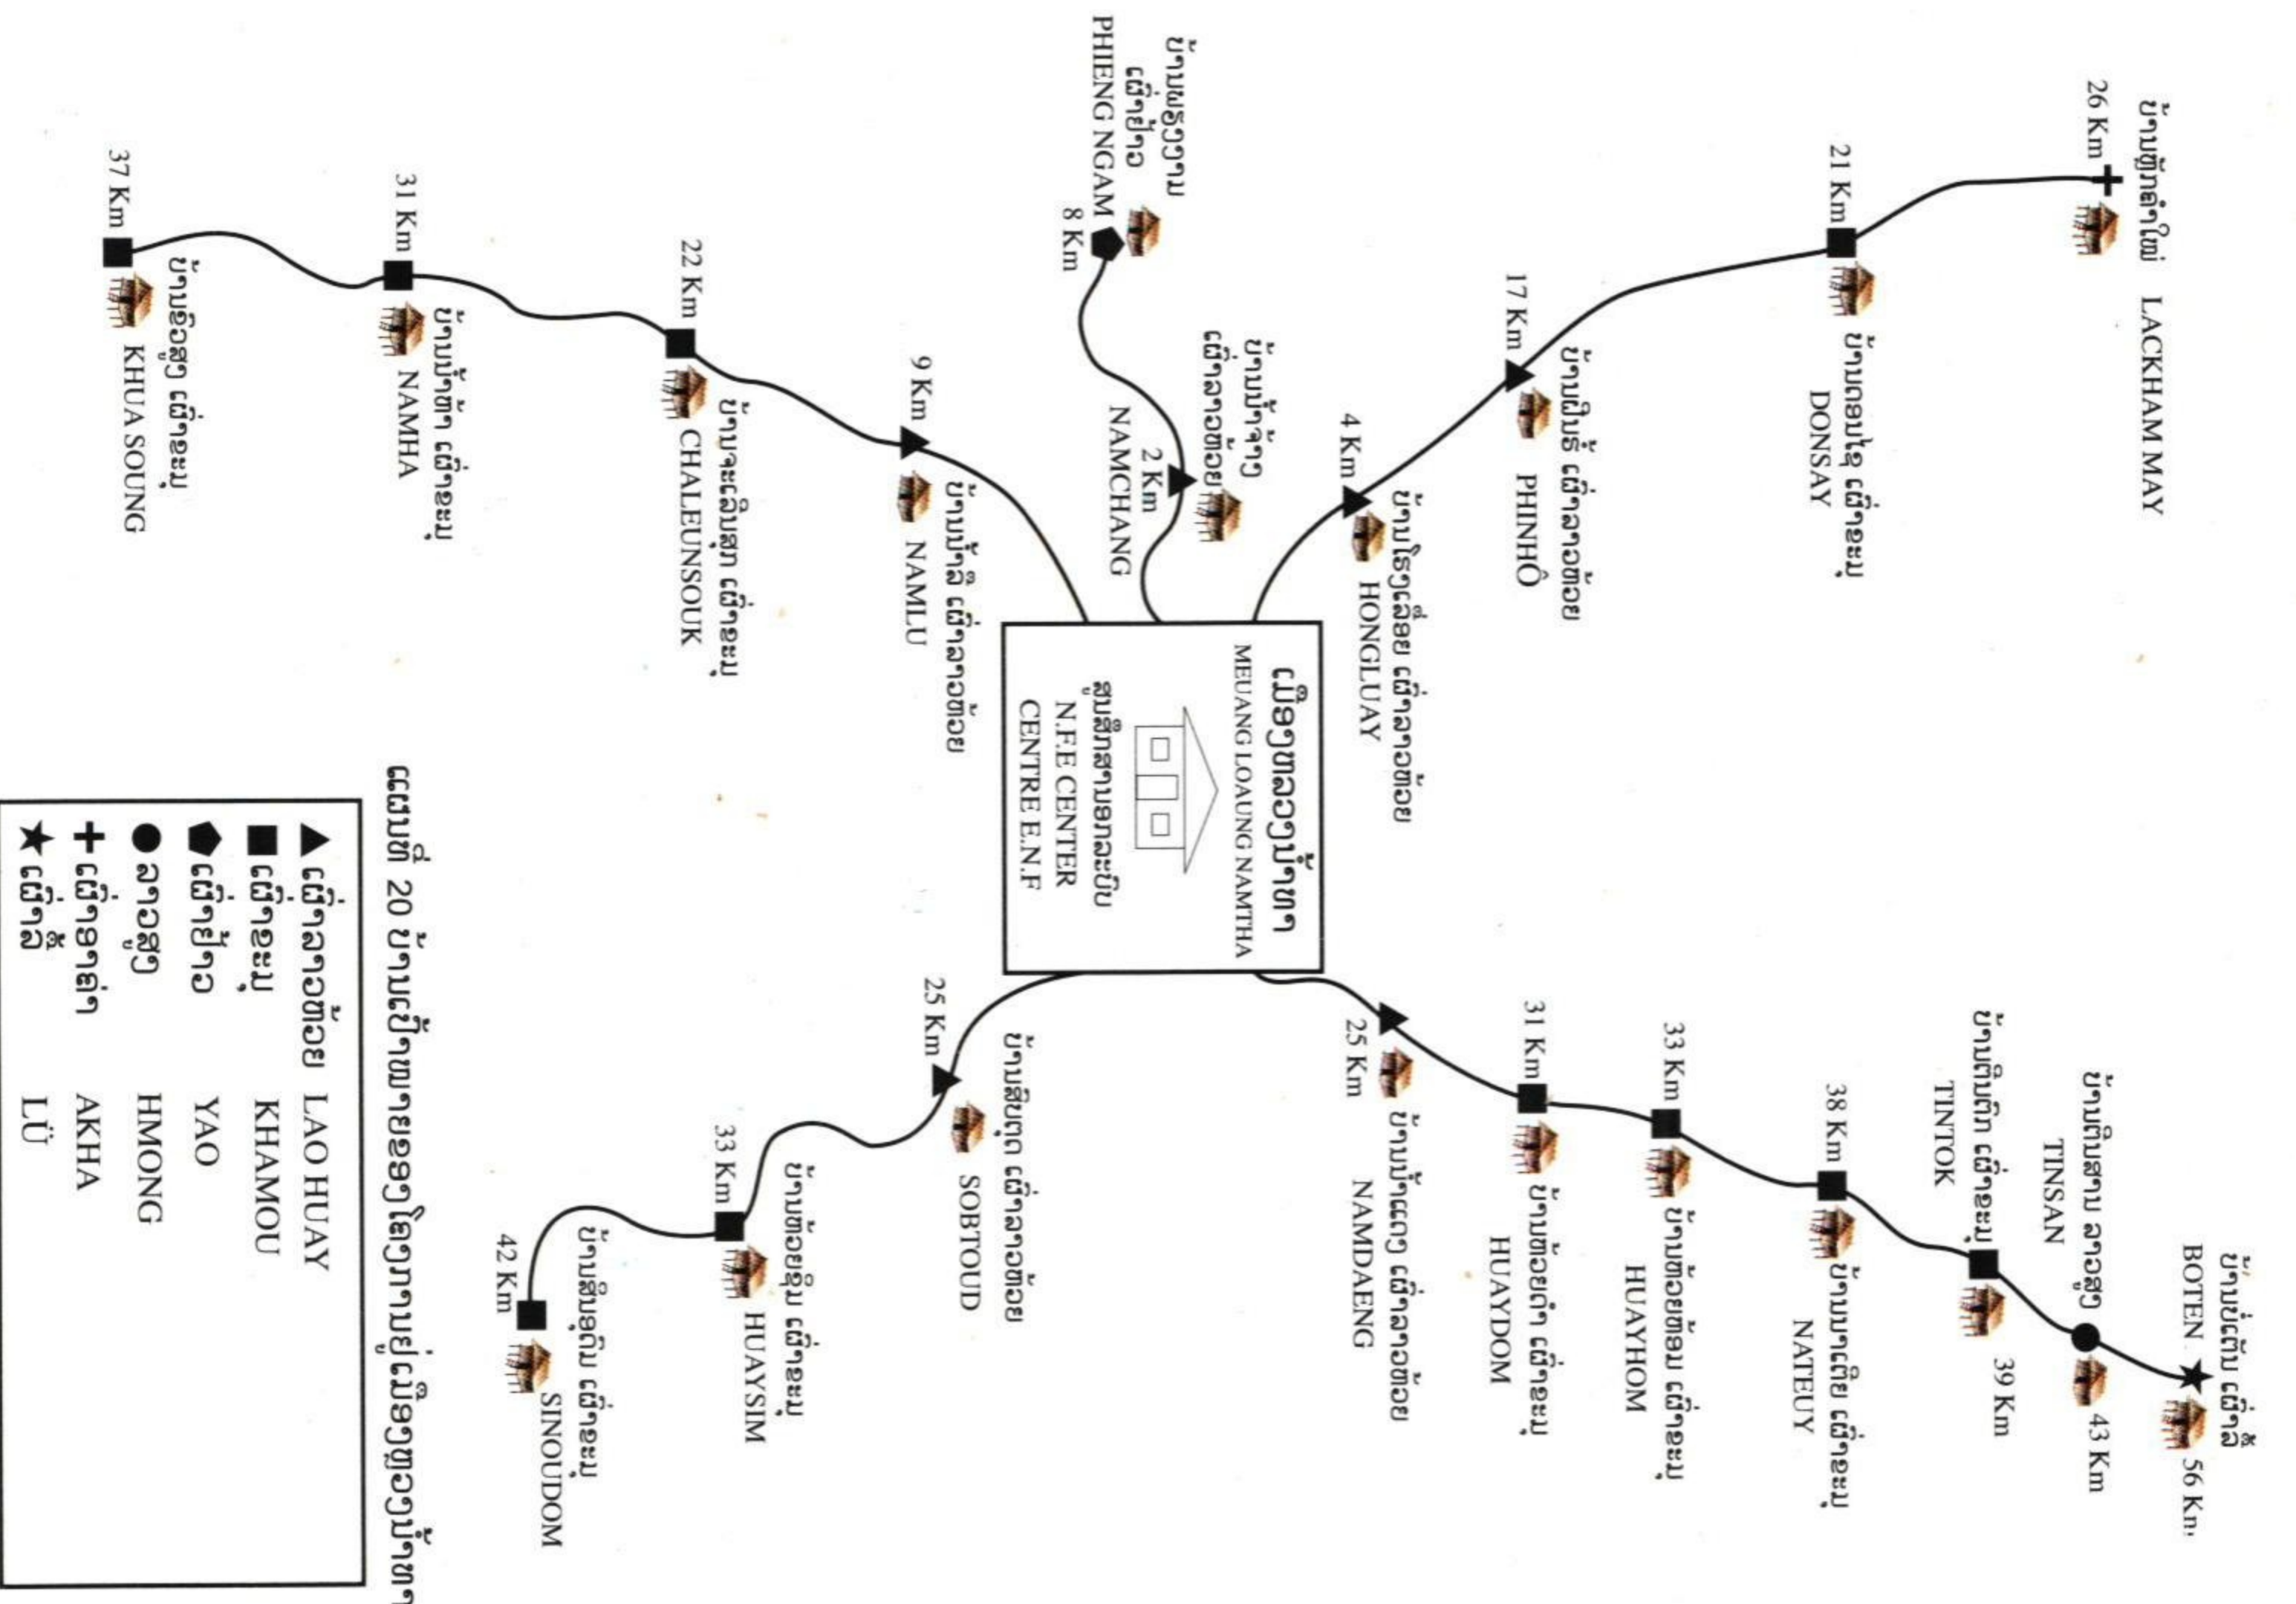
ເມືອງຫລວງນ້ຳທາ
MEUANG LOAUNG NAMTHA
ສູນສຶກສານອກລະບົບ
N.F.E CENTER
CENTRE E.N.F

ບ້ານຫຼັກຄຳໃໝ່ LACKHAM MAY 26 Km
ບ້ານດອນໄຊ ເຜົ່າຂະມຸ DONSAY 21 Km
ບ້ານຜີໂນ້ ເຜົ່າລາວຫ້ວຍ PHINHÔ 17 Km
ບ້ານໂຮງເລື່ອຍ ເຜົ່າລາວຫ້ວຍ HONGLUAY 4 Km
ບ້ານນ້ຳຈ້າງ ເຜົ່າລາວຫ້ວຍ NAMCHANG 2 Km
ບ້ານພຽງງາມ ເຜົ່າຢ້າວ PHIENG NGAM 8 Km
ບ້ານນ້ຳລື ເຜົ່າລາວຫ້ວຍ NAMLU 9 Km
ບ້ານຈະເລີນສຸກ ເຜົ່າຂະມຸ CHALEUNSOUK 22 Km
ບ້ານນ້ຳທາ ເຜົ່າຂະມຸ NAMHA 31 Km
ບ້ານຂົວສູງ ເຜົ່າຂະມຸ KHUA SOUNG 37 Km

ບ້ານບໍ່ເຕັນ ເຜົ່າລື້ BOTEN 56 Km
ບ້ານທິນສານ ລາວສູງ TINSAN 43 Km
ບ້ານທິນທົກ ເຜົ່າຂະມຸ TINTOK 39 Km
ບ້ານນາເຕີຍ ເຜົ່າຂະມຸ NATEUY 38 Km
ບ້ານຫ້ວຍຫອມ ເຜົ່າຂະມຸ HUAYHOM 33 Km
ບ້ານຫ້ວຍດຳ ເຜົ່າຂະມຸ HUAYDOM 31 Km
ບ້ານນ້ຳແດງ ເຜົ່າລາວຫ້ວຍ NAMDAENG 25 Km
ບ້ານສົບຕຸດ ເຜົ່າລາວຫ້ວຍ SOBTOUD 25 Km
ບ້ານຫ້ວຍຊິ້ມ ເຜົ່າຂະມຸ HUAYSIM 33 Km
ບ້ານສີນຸດົມ ເຜົ່າຂະມຸ SINOUDOM 42 Km

ແຜນທີ່ 20 ບ້ານເປົ້າໝາຍຂອງໂຄງການຢູ່ເມືອງຫຼວງນ້ຳທາ
ເຜົ່າລາວຫ້ວຍ LAO HUAY
ເຜົ່າຂະມຸ KHAMOU
ເຜົ່າຢ້າວ YAO
ລາວສູງ HMONG
ເຜົ່າອາຄ່າ AKHA
ເຜົ່າລື້ LÜ